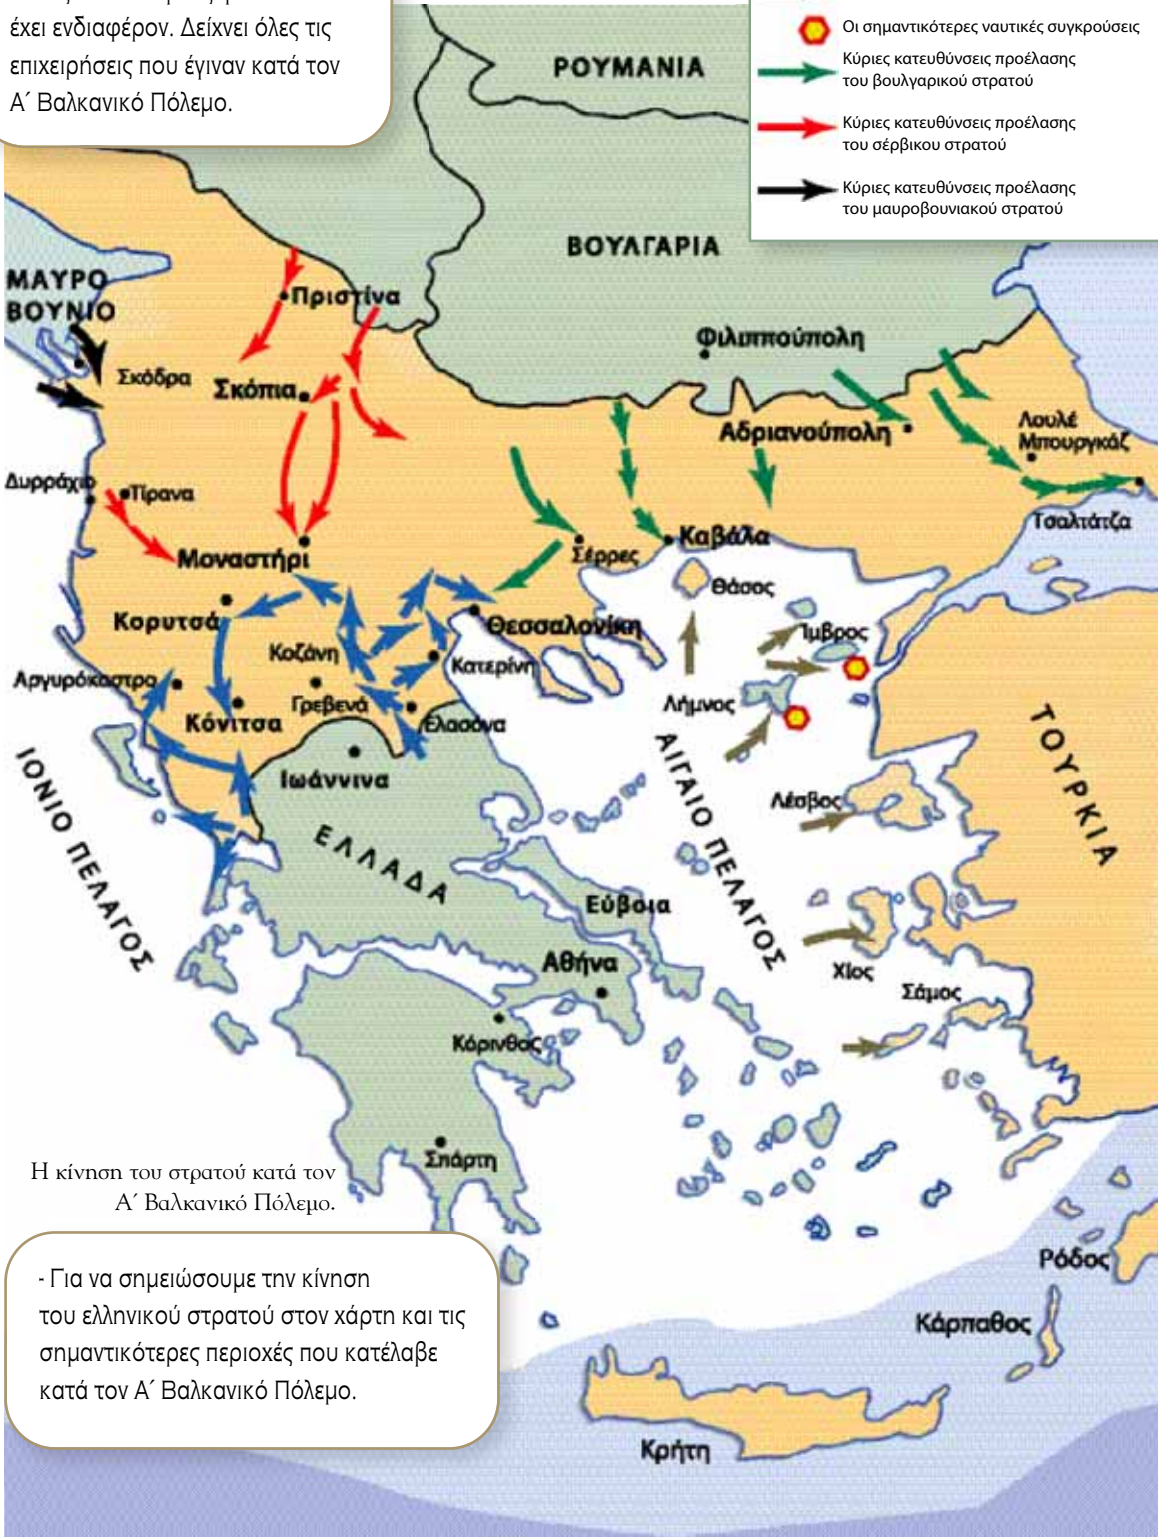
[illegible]
έχει ενδιαφέρον. Δείχνει όλες τις επιχειρήσεις που έγιναν κατά τον Α΄ Βαλκανικό Πόλεμο.

Οι σημαντικότερες ναυτικές συγκρούσεις
Κύριες κατευθύνσεις προέλασης του βουλγαρικού στρατού
Κύριες κατευθύνσεις προέλασης του σέρβικου στρατού
Κύριες κατευθύνσεις προέλασης του μαυροβουνιακού στρατού

ΡΟΥΜΑΝΙΑ
ΒΟΥΛΓΑΡΙΑ
ΜΑΥΡΟ ΒΟΥΝΙΟ
Πριστίνα
Σκόδρα
Σκόπια
Φιλιππούπολη
Αδριανούπολη
Λουλέ Μπουργκάζ
Τσατάτζα
Δυρράχιο
Τίρανα
Μοναστήρι
Σέρρες
Καβάλα
Θάσος
Κορυτσά
Θεσσαλονίκη
Ίμβρος
Κοζάνη
Κατερίνη
Αργυρόκαστρο
Γρεβενά
Λήμνος
Κόνιτσα
Ελασσόνα
Ιωάννινα
ΙΟΝΙΟ ΠΕΛΑΓΟΣ
ΑΙΓΑΙΟ ΠΕΛΑΓΟΣ
ΤΟΥΡΚΙΑ
Λέσβος
ΕΛΛΑΔΑ
Εύβοια
Αθήνα
Χίος
Σάμος
Κόρινθος
Σπάρτη
Ρόδος
Κάρπαθος
Κρήτη

Η κίνηση του στρατού κατά τον Α΄ Βαλκανικό Πόλεμο.

- Για να σημειώσουμε την κίνηση του ελληνικού στρατού στον χάρτη και τις σημαντικότερες περιοχές που κατέλαβε κατά τον Α΄ Βαλκανικό Πόλεμο.